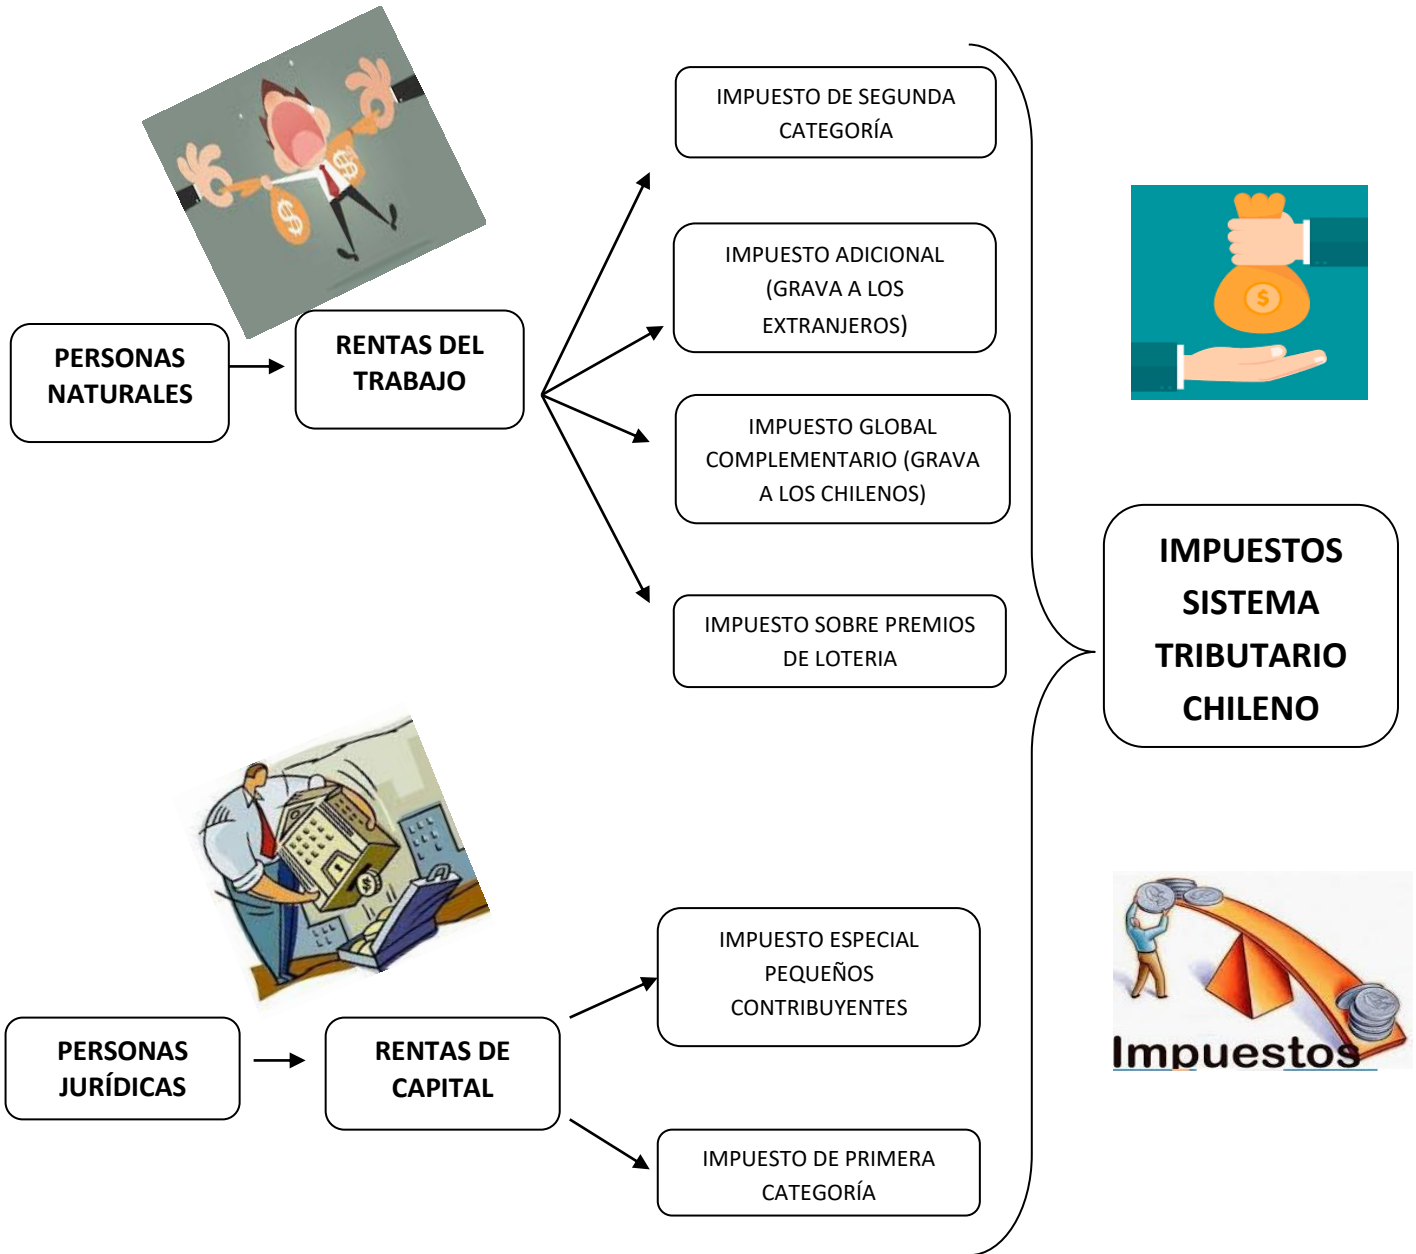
PERSONAS NATURALES

RENTAS DEL TRABAJO

IMPUESTO DE SEGUNDA CATEGORÍA

IMPUESTO ADICIONAL (GRAVA A LOS EXTRANJEROS)

IMPUESTO GLOBAL COMPLEMENTARIO (GRAVA A LOS CHILENOS)

IMPUESTO SOBRE PREMIOS DE LOTERIA

IMPUESTOS SISTEMA TRIBUTARIO CHILENO

PERSONAS JURÍDICAS

RENTAS DE CAPITAL

IMPUESTO ESPECIAL PEQUEÑOS CONTRIBUYENTES

IMPUESTO DE PRIMERA CATEGORÍA

Impuestos